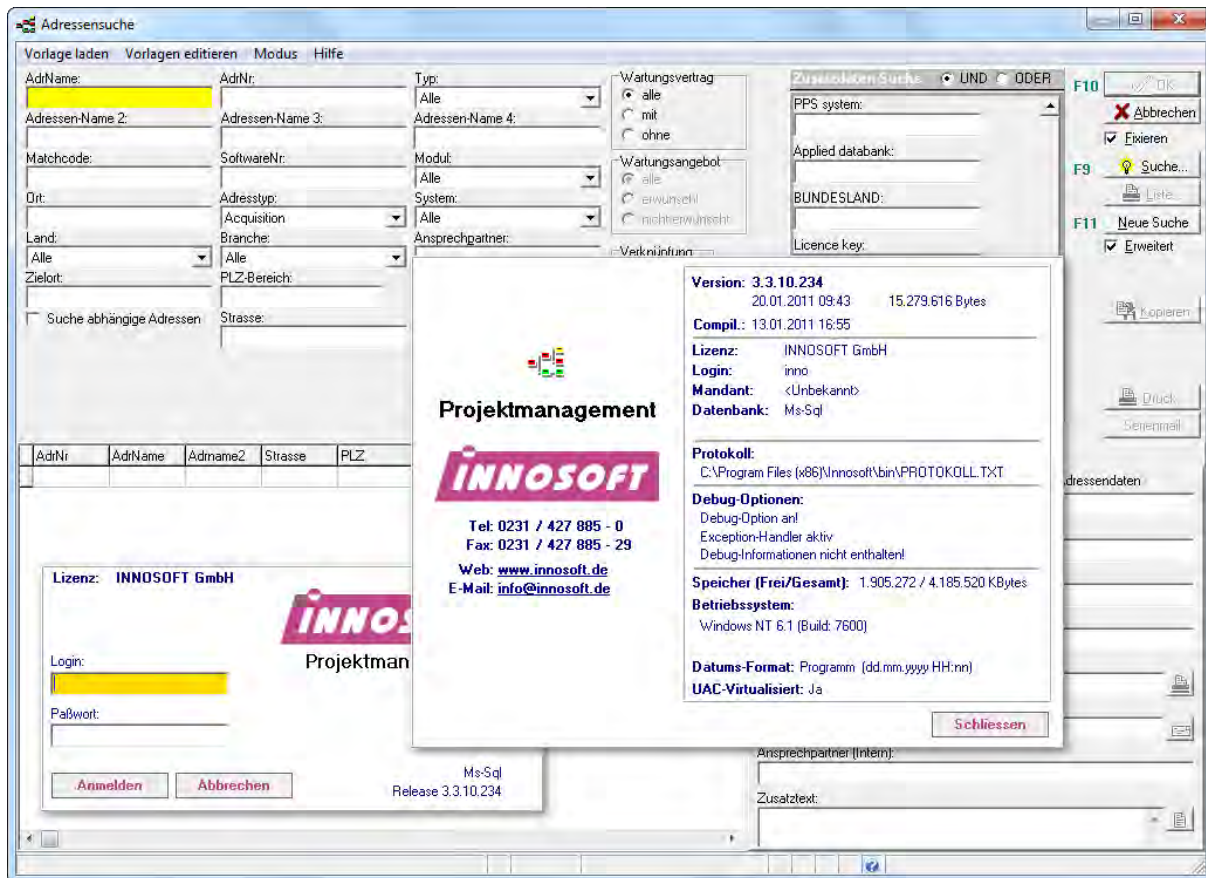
Adressensuche

Vorlage laden Vorlagen editieren Modus Hilfe

AdrName:
AdrNr:
Typ:
Alle
Wartungsvertrag
alle
mit
ohne
Zusatzdaten Suche
UND
ODER
F10
OK
Abbrechen
Fixieren
Adressen-Name 2:
Adressen-Name 3:
Adressen-Name 4:
PPS system:
Matchcode:
SoftwareNr:
Modul:
Alle
Wartungsangebot
alle
erwünscht
nichterwünscht
Applied databank:
F9
Suche...
Liste...
Ort:
Adresstyp:
Acquisition
System:
Alle
BUNDESLAND:
F11
Neue Suche
Erweitert
Land:
Alle
Branche:
Alle
Ansprechpartner:
Verknüpfung
Licence key:
Zielort:
PLZ-Bereich:
Suche abhängige Adressen
Strasse:
Kopieren
Druck
Serienmail

| AdrNr | AdrName | Adrname2 | Strasse | PLZ |
|---|---|---|---|---|

Adressendaten

Projektmanagement
INNOSOFT
Tel: 0231 / 427 885 - 0
Fax: 0231 / 427 885 - 29
Web: www.innosoft.de
E-Mail: info@innosoft.de

Version: 3.3.10.234
20.01.2011 09:43 15.279.616 Bytes
Compil.: 13.01.2011 16:55
Lizenz: INNOSOFT GmbH
Login: inno
Mandant: <Unbekannt>
Datenbank: Ms-Sql
Protokoll:
C:\Program Files (x86)\Innosoft\bin\PROTOKOLL.TXT
Debug-Optionen:
Debug-Option an!
Exception-Handler aktiv
Debug-Informationen nicht enthalten!
Speicher (Frei/Gesamt): 1.905.272 / 4.185.520 KBytes
Betriebssystem:
Windows NT 6.1 (Build: 7600)
Datums-Format: Programm (dd.mm.yyyy HH:nn)
UAC-Virtualisiert: Ja
Schliessen

Lizenz: INNOSOFT GmbH
INNOS
Projektman
Login:
Paßwort:
Anmelden
Abbrechen
Ms-Sql
Release 3.3.10.234

Ansprechpartner (Intern):
Zusatztext: